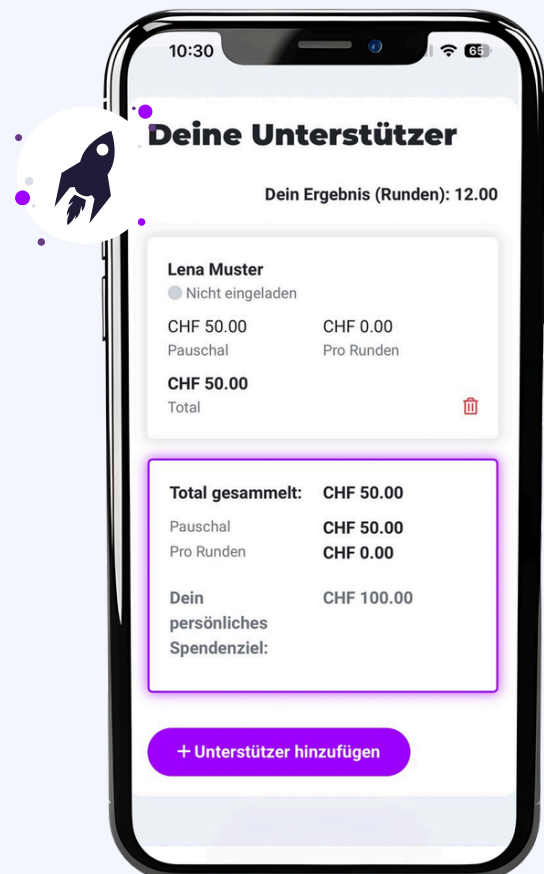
10:30 65

Deine Unterstützer

Dein Ergebnis (Runden): 12.00

Lena Muster
Nicht eingeladen

CHF 50.00
Pauschal

CHF 0.00
Pro Runden

CHF 50.00
Total

Total gesammelt: CHF 50.00

Pauschal CHF 50.00
Pro Runden CHF 0.00

Dein persönliches Spendenziel: CHF 100.00

+ Unterstützer hinzufügen